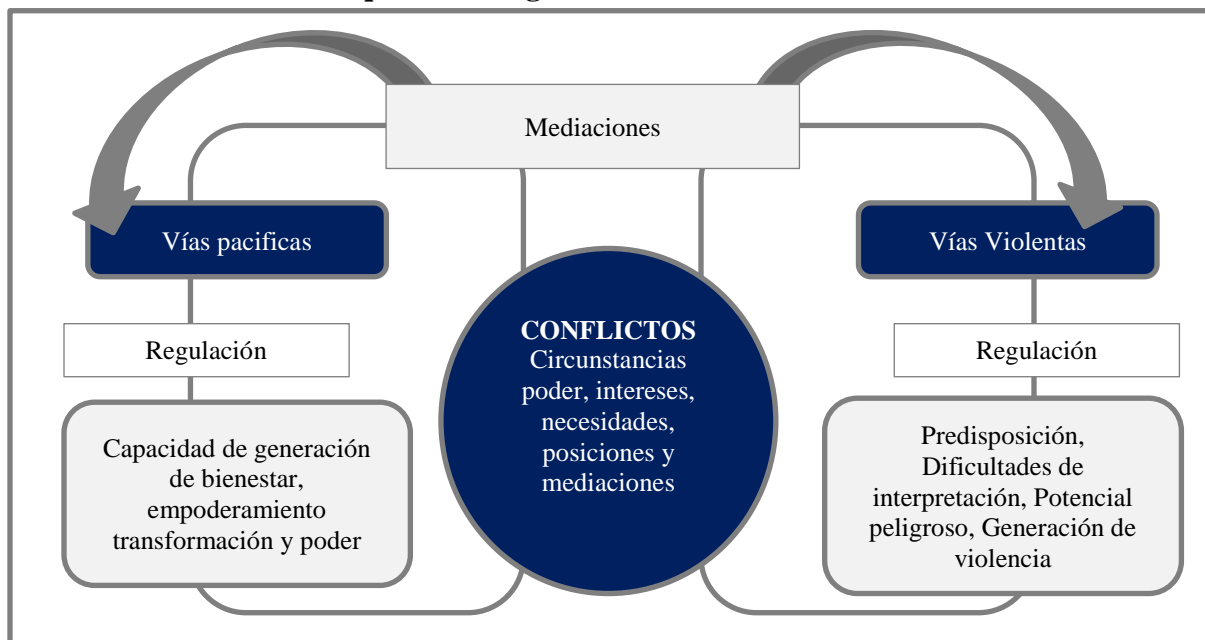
Mediaciones

Vías pacificas

Vías Violentas

Regulación

CONFLICTOS
Circunstancias poder, intereses, necesidades, posiciones y mediaciones

Regulación

Capacidad de generación de bienestar, empoderamiento transformación y poder

Predisposición, Dificultades de interpretación, Potencial peligroso, Generación de violencia